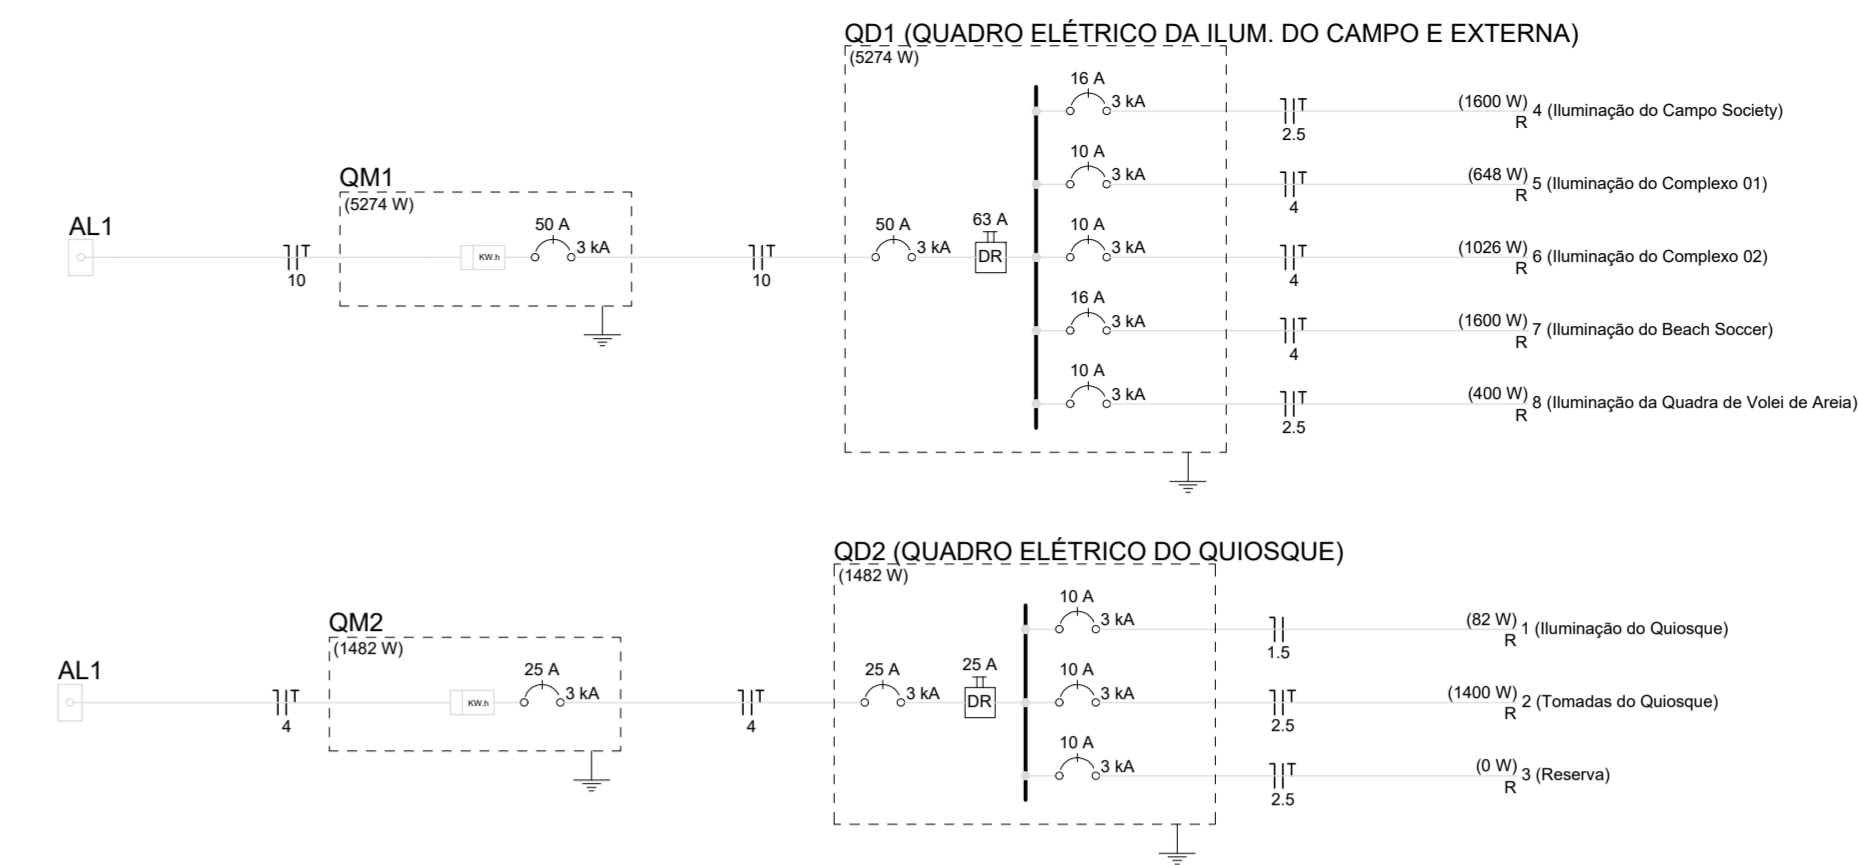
QD1 (QUADRO ELÉTRICO DA ILUM. DO CAMPO E EXTERNA)
(5274 W)

AL1

T
10

QM1
(5274 W)
KW.h
50 A
3 kA

T
10

50 A
3 kA
63 A
DR

16 A
3 kA
T
2.5
(1600 W) 4 (Iluminação do Campo Society)
R

10 A
3 kA
T
4
(648 W) 5 (Iluminação do Complexo 01)
R

10 A
3 kA
T
4
(1026 W) 6 (Iluminação do Complexo 02)
R

16 A
3 kA
T
4
(1600 W) 7 (Iluminação do Beach Soccer)
R

10 A
3 kA
T
2.5
(400 W) 8 (Iluminação da Quadra de Volei de Areia)
R

QD2 (QUADRO ELÉTRICO DO QUIOSQUE)
(1482 W)

AL1

T
4

QM2
(1482 W)
KW.h
25 A
3 kA

T
4

25 A
3 kA
25 A
DR

10 A
3 kA
1.5
(82 W) 1 (Iluminação do Quiosque)
R

10 A
3 kA
T
2.5
(1400 W) 2 (Tomadas do Quiosque)
R

10 A
3 kA
T
2.5
(0 W) 3 (Reserva)
R